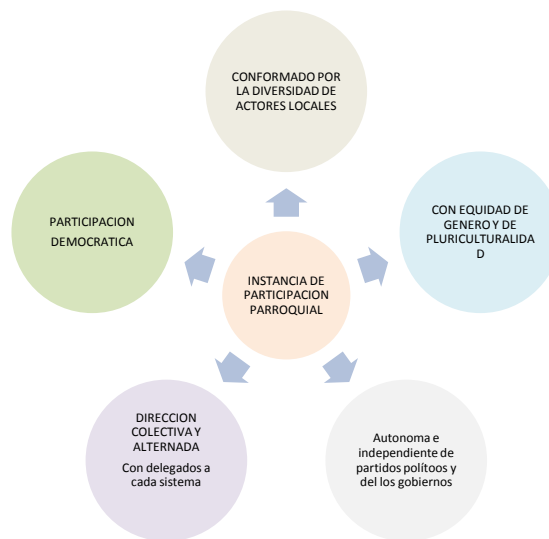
CONFORMADO POR LA DIVERSIDAD DE ACTORES LOCALES

PARTICIPACION DEMOCRATICA

CON EQUIDAD DE GENERO Y DE PLURICULTURALIDAD

INSTANCIA DE PARTICIPACION PARROQUIAL

DIRECCION COLECTIVA Y ALTERNADA
Con delegados a cada sistema

Autonoma e independiente de partidos polítoos y del los gobiernos